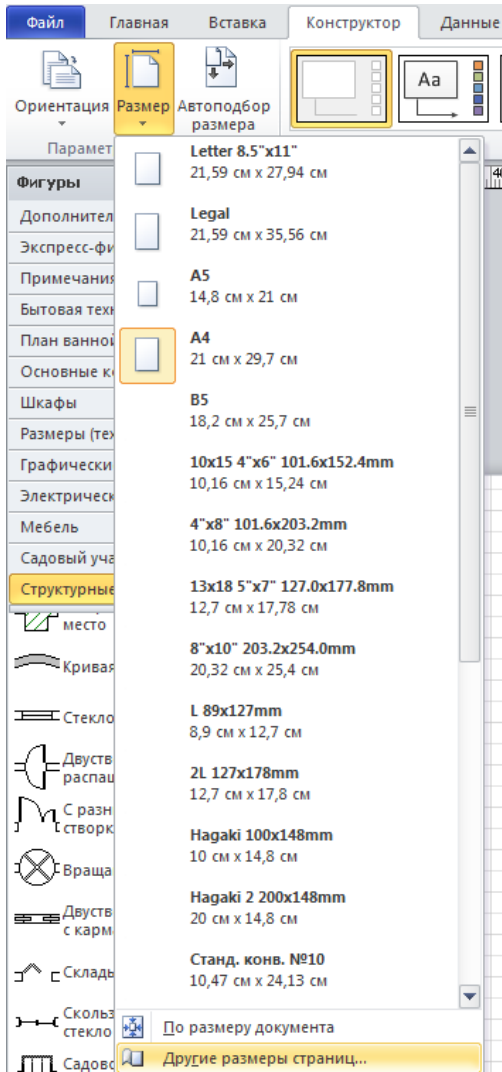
Файл Главная Вставка Конструктор Данные

Ориентация Размер Автоподбор размера

Парамет

Фигуры
Дополнител
Экспресс-фи
Примечания
Бытовая техн
План ванной
Основные к
Шкафы
Размеры (те
Графически
Электрическ
Мебель
Садовый уча
Структурные

место
Кривая
Стекло
Двуств распаш
С разн створк
Враща
Двуств с карм
Склады
Скольз стекло
Садово

Letter 8.5"x11"
21,59 см x 27,94 см

Legal
21,59 см x 35,56 см

A5
14,8 см x 21 см

A4
21 см x 29,7 см

B5
18,2 см x 25,7 см

10x15 4"x6" 101.6x152.4mm
10,16 см x 15,24 см

4"x8" 101.6x203.2mm
10,16 см x 20,32 см

13x18 5"x7" 127.0x177.8mm
12,7 см x 17,78 см

8"x10" 203.2x254.0mm
20,32 см x 25,4 см

L 89x127mm
8,9 см x 12,7 см

2L 127x178mm
12,7 см x 17,8 см

Hagaki 100x148mm
10 см x 14,8 см

Hagaki 2 200x148mm
20 см x 14,8 см

Станд. конв. №10
10,47 см x 24,13 см

По размеру документа

Другие размеры страниц...